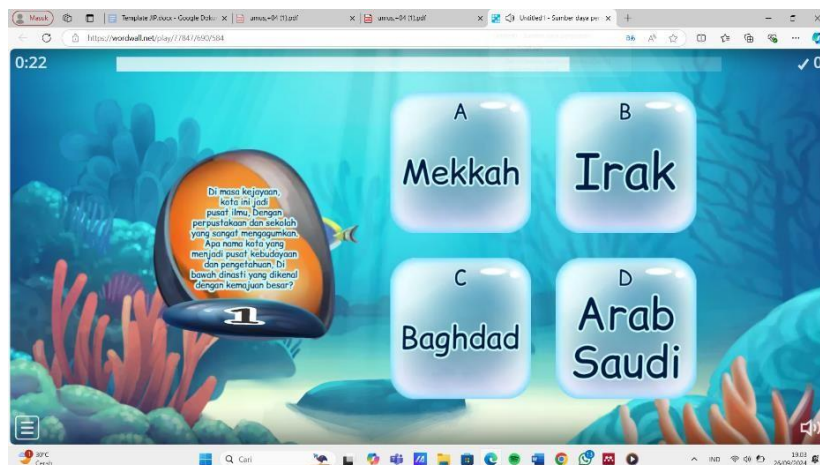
Masuk
Template JIP.docx - Google Doku
amus,-94 (1).pdf
amus,-94 (1).pdf
Untitled I - Sumber daya per
https://wordwall.net/play/77847/690/584

0:22
✓ 0

Di masa kejayaan, kota ini jadi pusat ilmu. Dengan perpustakaan dan sekolah yang sangat mengagumkan. Apa nama kota yang menjadi pusat kebudayaan dan pengetahuan. Di bawah dinasti yang dikenal dengan kemajuan besar?

1

A
Mekkah

B
Irak

C
Baghdad

D
Arab Saudi

30°C
Cerah
Cari
IND
19.03
26/09/2024